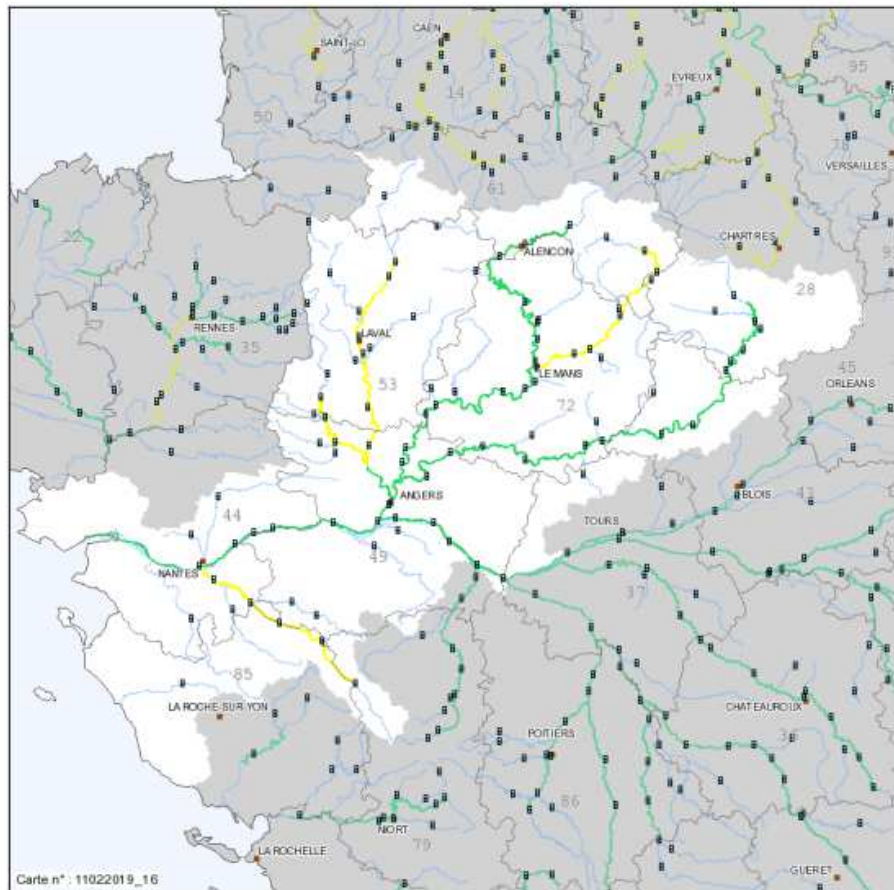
SAINT-LO
CAEN
EVREUX
95
50
14
27
78
VERSAILLES
61
ALENCON
CHARTRES
28
RENNES
LAVAL
35
53
LE MANS
45
ORLEANS
72
ANGERS
BLOIS
41
44
TOURS
49
NANTES
37
85
LA ROCHE-SUR-YON
CHATEAUROUX
POITIERS
36
86
NIORT
79
LA ROCHELLE
GUERET
Carte n° : 11022019_16